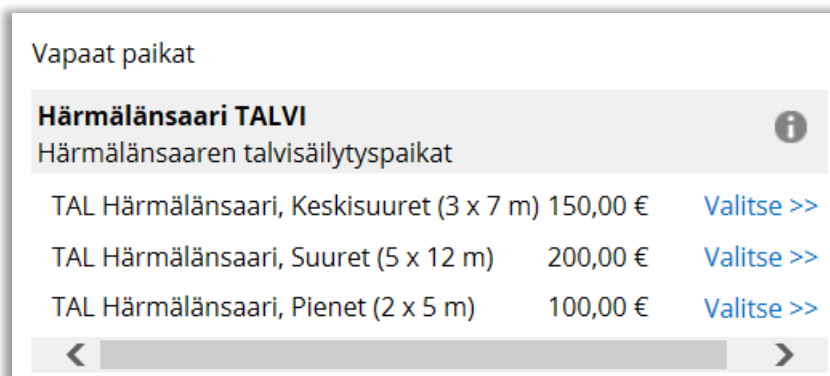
Vapaat paikat

**Härmälänsaari TALVI**
Härmälänsaaren talvisäilytyspaikat

| | | |
|---|---|---|
| TAL Härmälänsaari, Keskisuuret (3 x 7 m) | 150,00 € | Valitse >> |
| TAL Härmälänsaari, Suuret (5 x 12 m) | 200,00 € | Valitse >> |
| TAL Härmälänsaari, Pienet (2 x 5 m) | 100,00 € | Valitse >> |